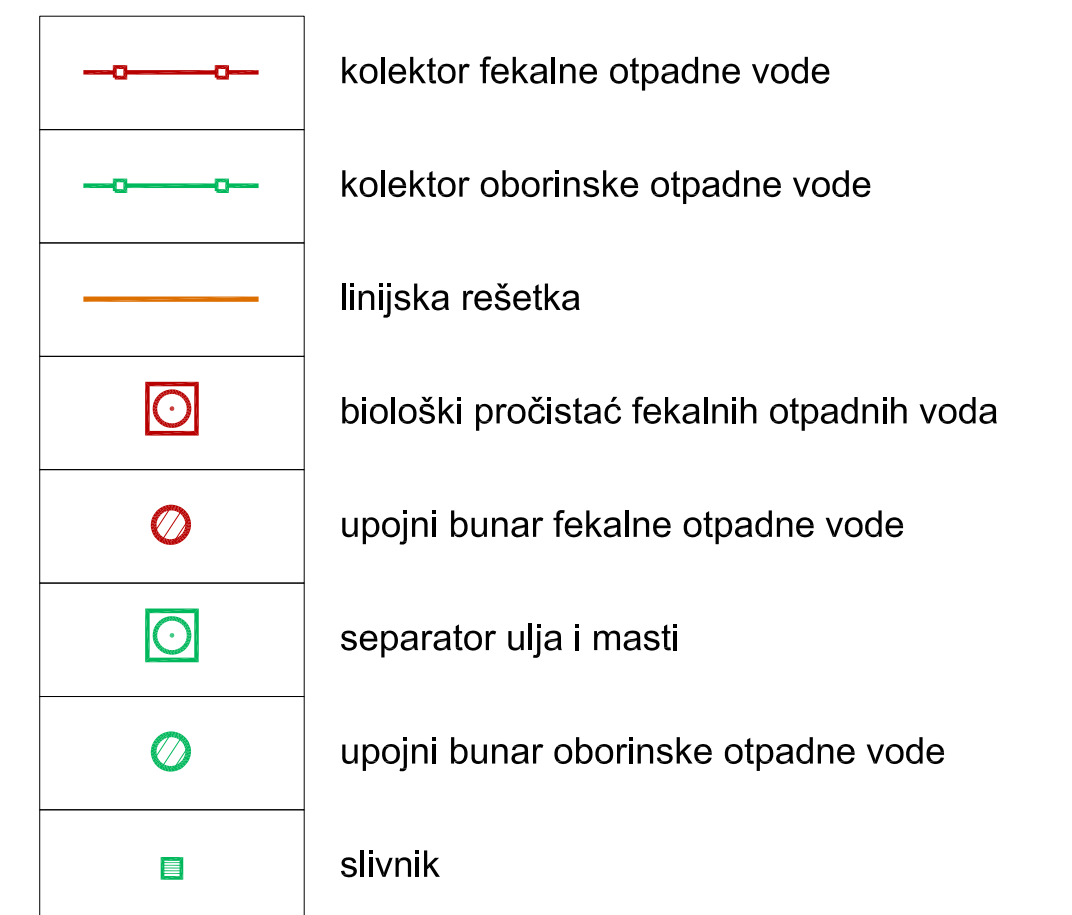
kolektor fekalne otpadne vode

kolektor oborinske otpadne vode

linijska rešetka

biološki pročistać fekalnih otpadnih voda

upojni bunar fekalne otpadne vode

separator ulja i masti

upojni bunar oborinske otpadne vode

slivnik